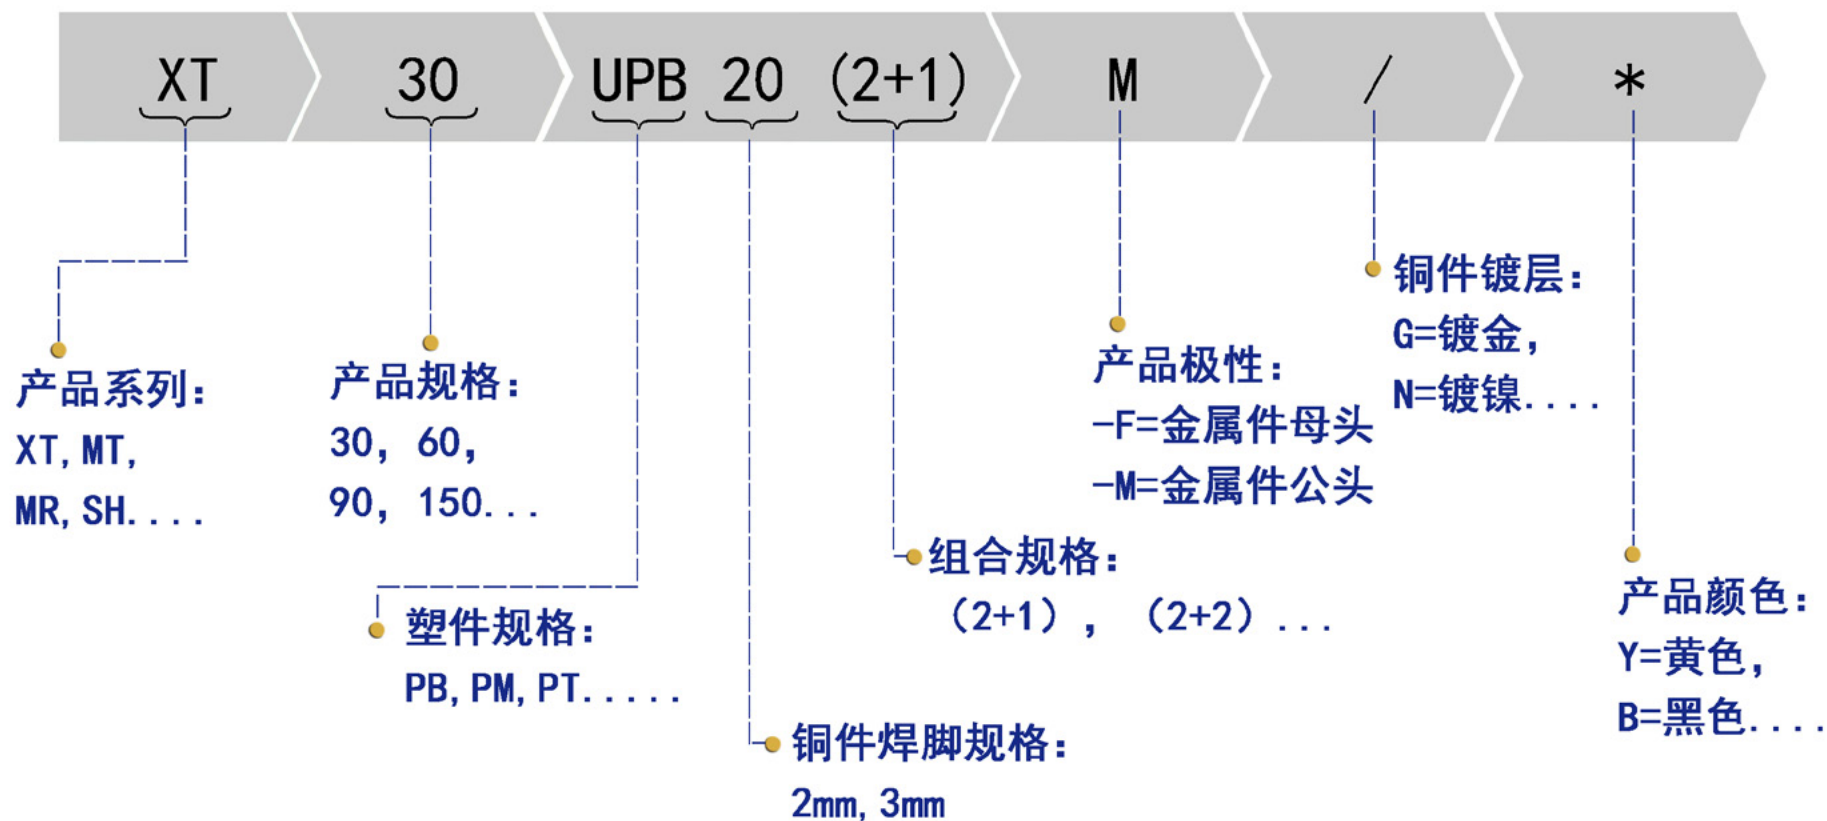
XT 30 UPB 20 (2+1) M / *

产品系列：
XT, MT,
MR, SH. . . .

产品规格：
30，60，
90，150. . .

塑件规格：
PB, PM, PT. . . . .

铜件焊脚规格：
2mm, 3mm

组合规格：
（2+1），（2+2）. . .

产品极性：
-F=金属件母头
-M=金属件公头

铜件镀层：
G=镀金，
N=镀镍. . . .

产品颜色：
Y=黄色，
B=黑色. . . .